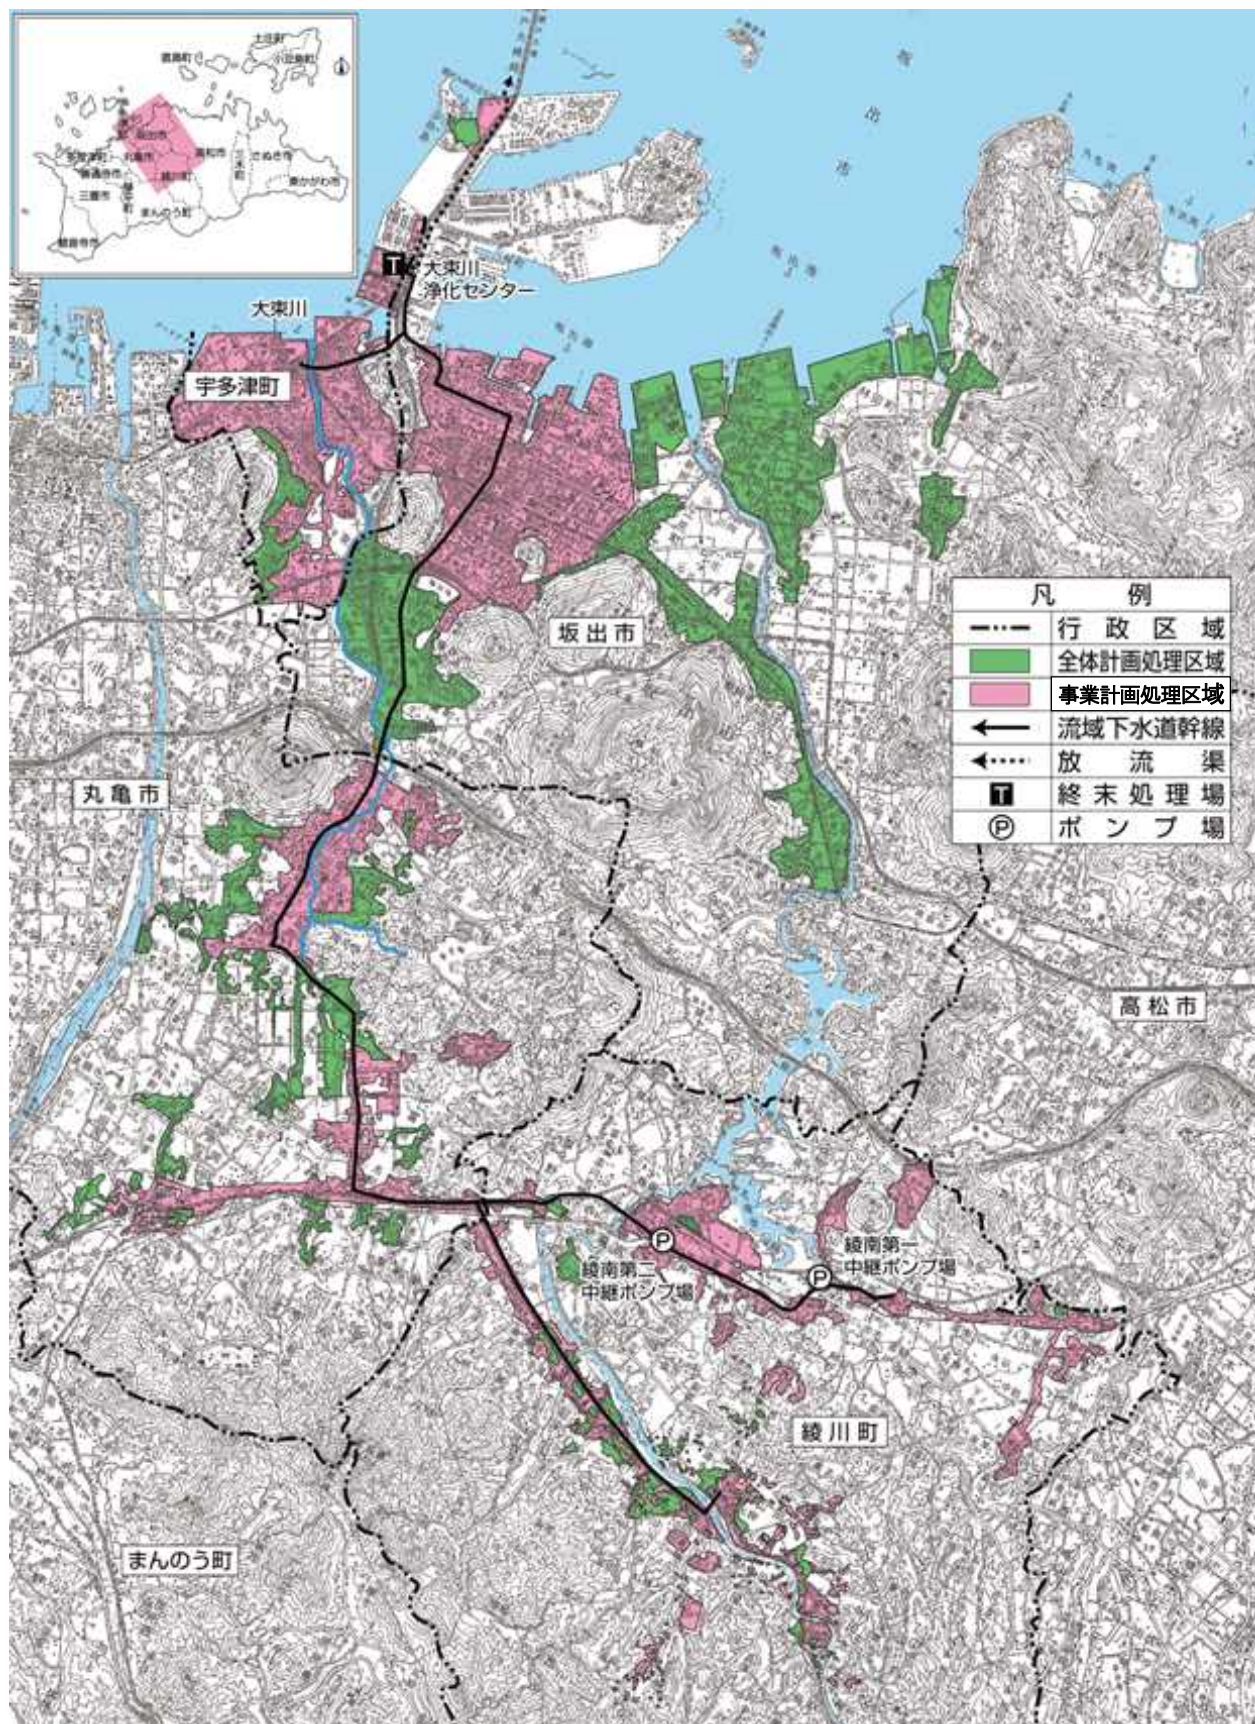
大束川浄化センター

大束川

宇多津町

坂出市

丸亀市

高松市

綾南第二中継ポンプ場

綾南第一中継ポンプ場

綾川町

まんのう町

| 凡例 | |
|---|---|
| | 行政区域 |
| | 全体計画処理区域 |
| | 事業計画処理区域 |
| | 流域下水道幹線 |
| | 放流渠 |
| T | 終末処理場 |
| P | ポンプ場 |